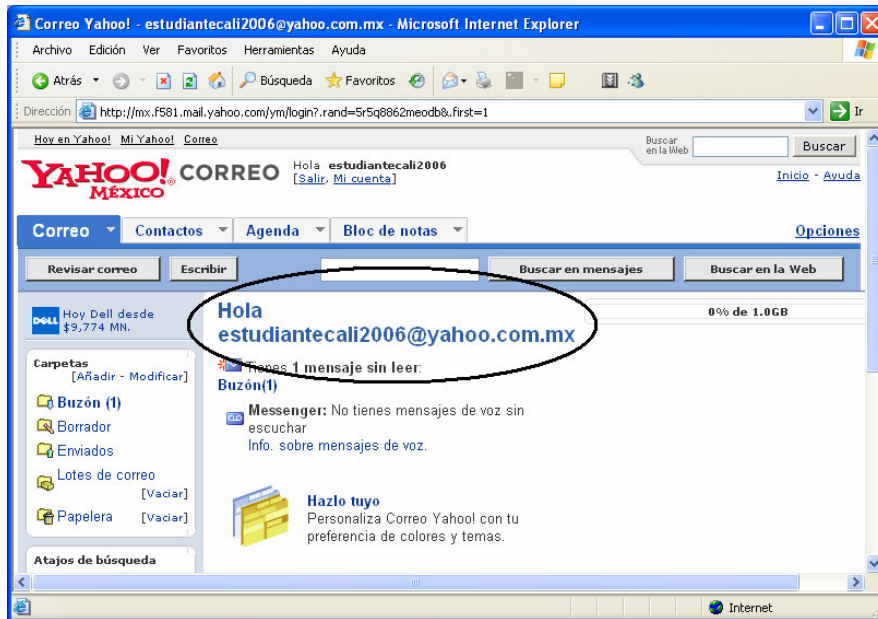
Correo Yahoo! - estudiantecali2006@yahoo.com.mx - Microsoft Internet Explorer

Archivo Edición Ver Favoritos Herramientas Ayuda

Atrás Búsqueda Favoritos

Dirección http://mx.f581.mail.yahoo.com/ym/login?.rand=5r5q8862meodb&.first=1 Ir

Hoy en Yahoo! Mi Yahoo! Correo

Buscar en la Web Buscar

YAHOO! MÉXICO CORREO

Hola estudiantecali2006 [Salir, Mi cuenta]

Inicio - Ayuda

Correo Contactos Agenda Bloc de notas Opciones

Revisar correo Escribir Buscar en mensajes Buscar en la Web

Hoy Dell desde $9,774 MN.

Hola estudiantecali2006@yahoo.com.mx

0% de 1.0GB

Carpetas [Añadir - Modificar]

Buzón (1)

Borrador

Enviados

Lotes de correo [Vaciar]

Papelera [Vaciar]

Atajos de búsqueda

Tienes 1 mensaje sin leer:

Buzón(1)

Messenger: No tienes mensajes de voz sin escuchar

Info. sobre mensajes de voz.

Hazlo tuyo

Personaliza Correo Yahoo! con tu preferencia de colores y temas.

Internet